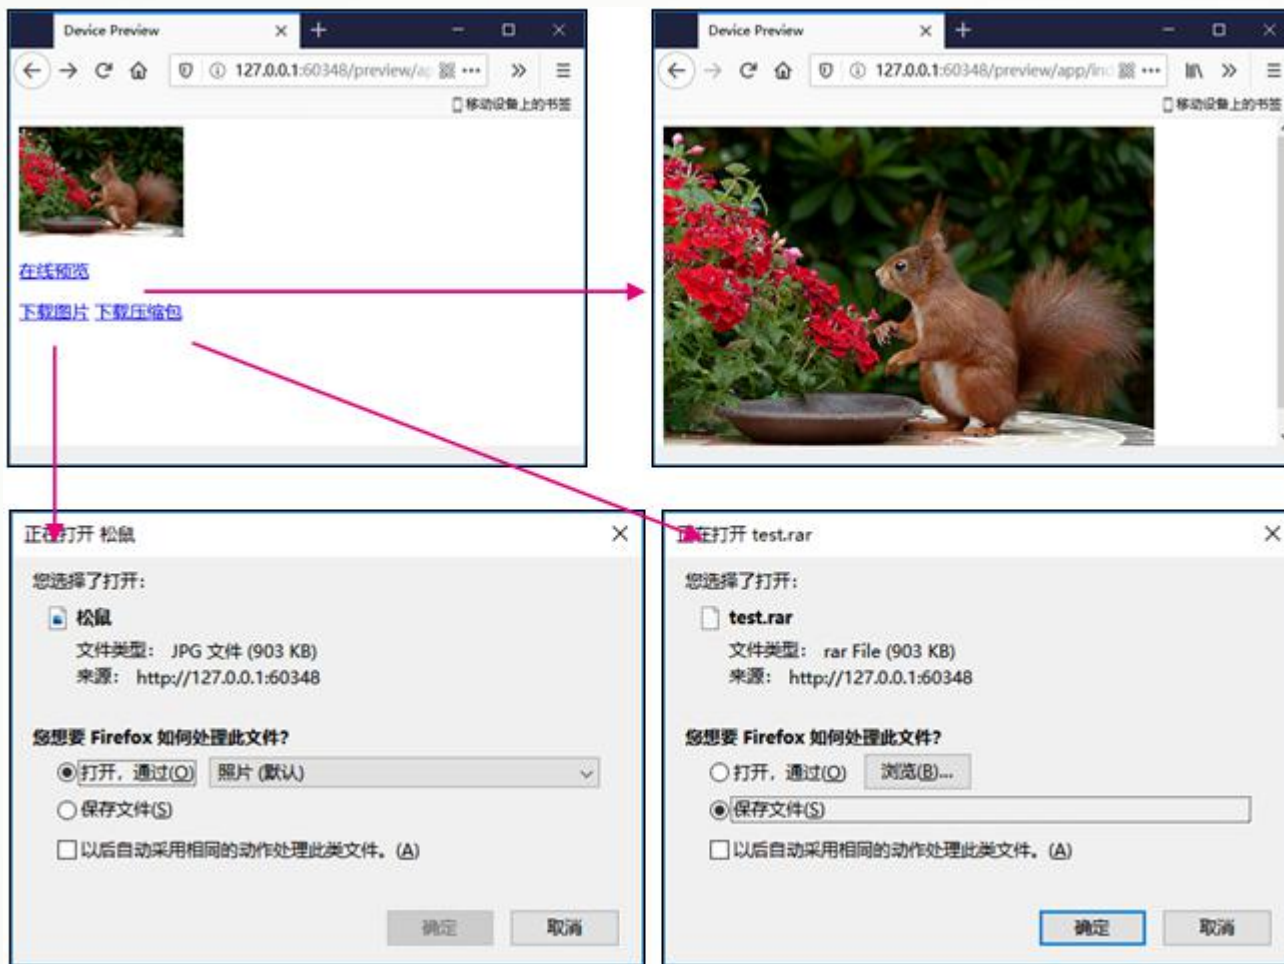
Device Preview

127.0.0.1:60348/preview/ap

移动设备上的书签

在线预览

下载图片 下载压缩包

Device Preview

127.0.0.1:60348/preview/app/in

移动设备上的书签

正在打开 松鼠

您选择了打开：

松鼠

文件类型： JPG 文件 (903 KB)

来源： http://127.0.0.1:60348

您想要 Firefox 如何处理此文件?

打开，通过(O) 照片 (默认)

保存文件(S)

以后自动采用相同的动作处理此类文件。(A)

确定 取消

正在打开 test.rar

您选择了打开：

test.rar

文件类型： rar File (903 KB)

来源： http://127.0.0.1:60348

您想要 Firefox 如何处理此文件?

打开，通过(O) 浏览(B)...

保存文件(S)

以后自动采用相同的动作处理此类文件。(A)

确定 取消